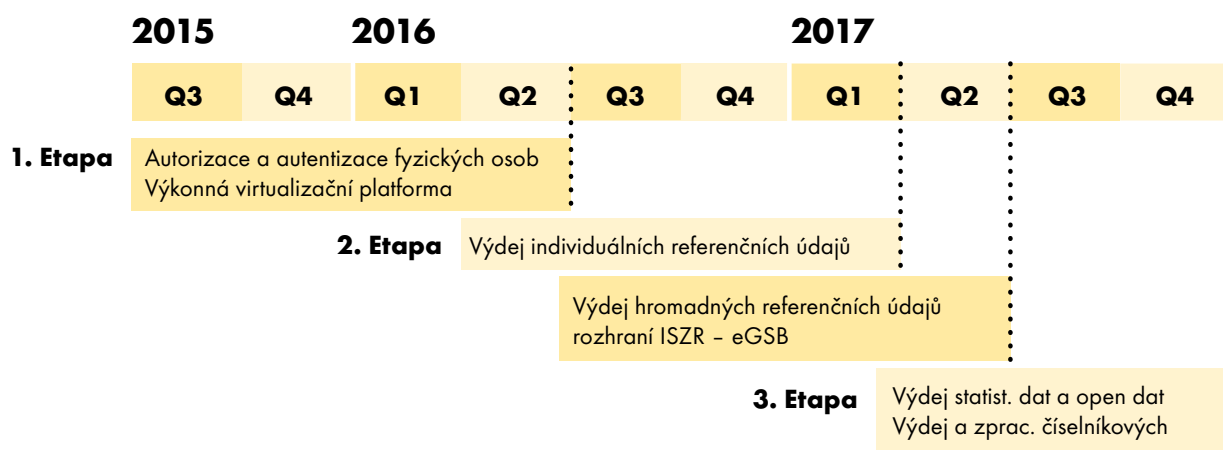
2015 2016 2017

| Q3 | Q4 | Q1 | Q2 | Q3 | Q4 | Q1 | Q2 | Q3 | Q4 |
|---|---|---|---|---|---|---|---|---|---|

1. Etapa
Autorizace a autentizace fyzických osob
Výkonná virtualizační platforma

2. Etapa
Výdej individuálních referenčních údajů

Výdej hromadných referenčních údajů
rozhraní ISZR – eGSB

3. Etapa
Výdej statist. dat a open dat
Výdej a zprac. číselníkových